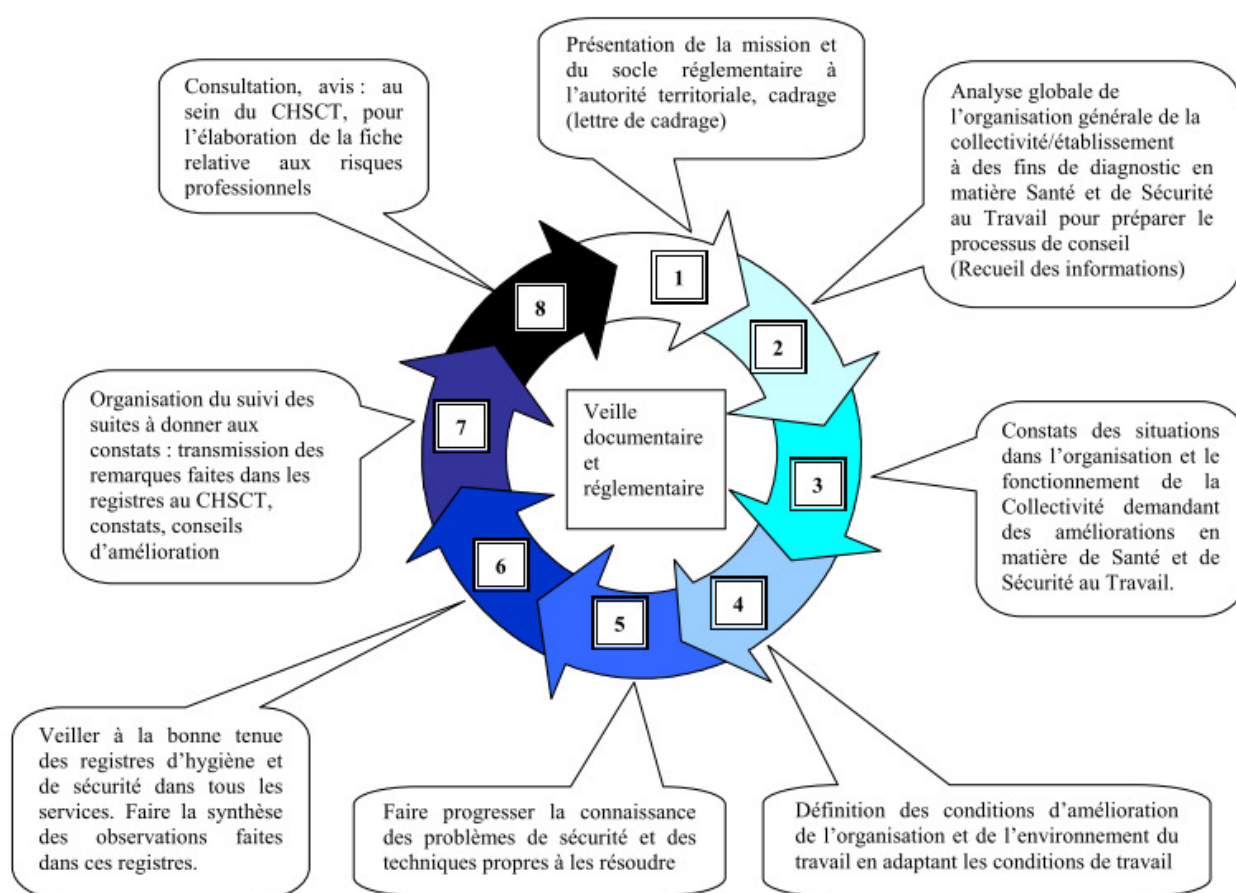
Présentation de la mission et du socle réglementaire à l'autorité territoriale, cadrage (lettre de cadrage)

Analyse globale de l'organisation générale de la collectivité/établissement à des fins de diagnostic en matière Santé et de Sécurité au Travail pour préparer le processus de conseil (Recueil des informations)

Constats des situations dans l'organisation et le fonctionnement de la Collectivité demandant des améliorations en matière de Santé et de Sécurité au Travail.

Définition des conditions d'amélioration de l'organisation et de l'environnement du travail en adaptant les conditions de travail

Faire progresser la connaissance des problèmes de sécurité et des techniques propres à les résoudre

Veiller à la bonne tenue des registres d'hygiène et de sécurité dans tous les services. Faire la synthèse des observations faites dans ces registres.

Organisation du suivi des suites à donner aux constats : transmission des remarques faites dans les registres au CHSCT, constats, conseils d'amélioration

Consultation, avis : au sein du CHSCT, pour l'élaboration de la fiche relative aux risques professionnels

1

2

3

4

5

6

7

8

Veille documentaire et réglementaire